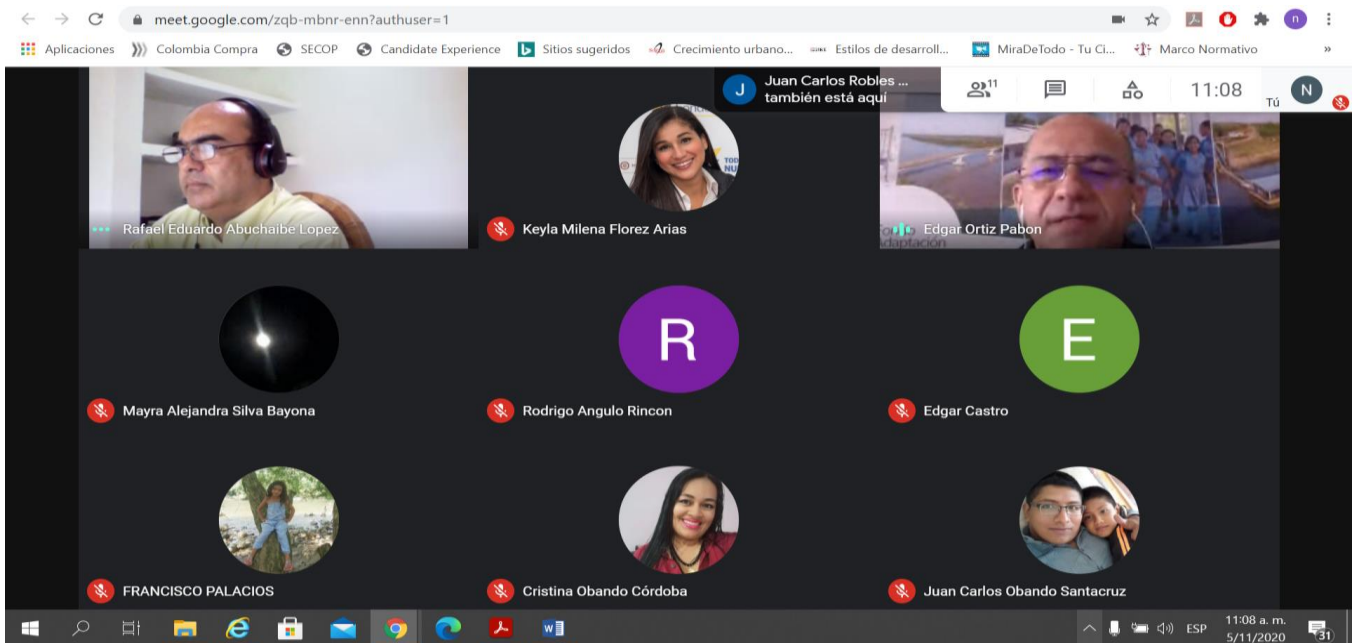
meet.google.com/zqb-mbnr-enn?authuser=1

Aplicaciones Colombia Compra SECOP Candidate Experience Sitios sugeridos Crecimiento urbano... Estilos de desarroll... MiraDeTodo - Tu Ci... Marco Normativo »

J Juan Carlos Robles ... también está aquí

11 11:08 Tú N

Rafael Eduardo Abuchaibe Lopez

Keyla Milena Florez Arias

Edgar Ortiz Pabon

adaptación

Mayra Alejandra Silva Bayona

R

Rodrigo Angulo Rincon

E

Edgar Castro

FRANCISCO PALACIOS

Cristina Obando Córdoba

Juan Carlos Obando Santacruz

ESP 11:08 a. m. 5/11/2020 31